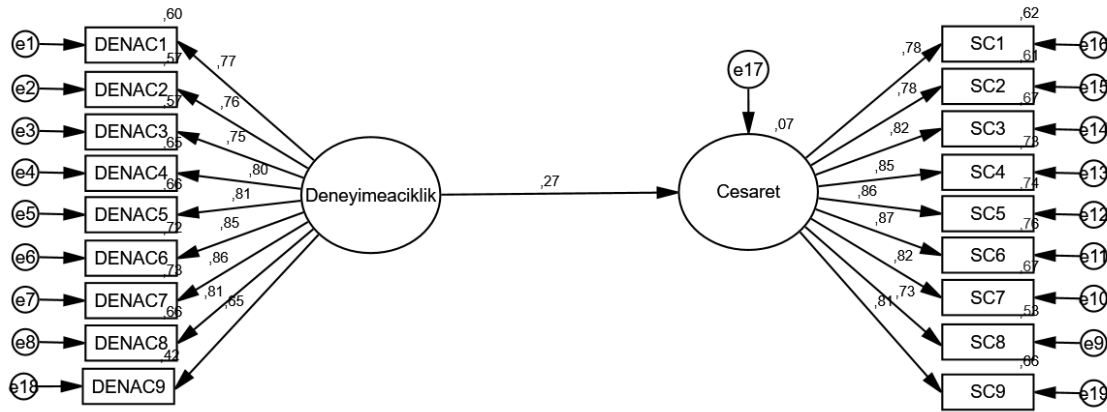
,60
e1 DENAC1
,57 ,77
e2 DENAC2
,57 ,76
e3 DENAC3
,65 ,75
e4 DENAC4
,66 ,80
e5 DENAC5
,72 ,81
e6 DENAC6
,73 ,85
e7 DENAC7
,66 ,86
e8 DENAC8
,42 ,81
e18 DENAC9
,65

Deneyimeaciklik

,27

e17
,07
Cesaret

,62
SC1 e16
,78 ,61
SC2 e15
,78 ,67
SC3 e14
,82 ,73
SC4 e13
,85 ,74
SC5 e12
,86 ,76
SC6 e11
,87 ,67
SC7 e10
,82 ,73 ,53
SC8 e9
,81 ,66
SC9 e19